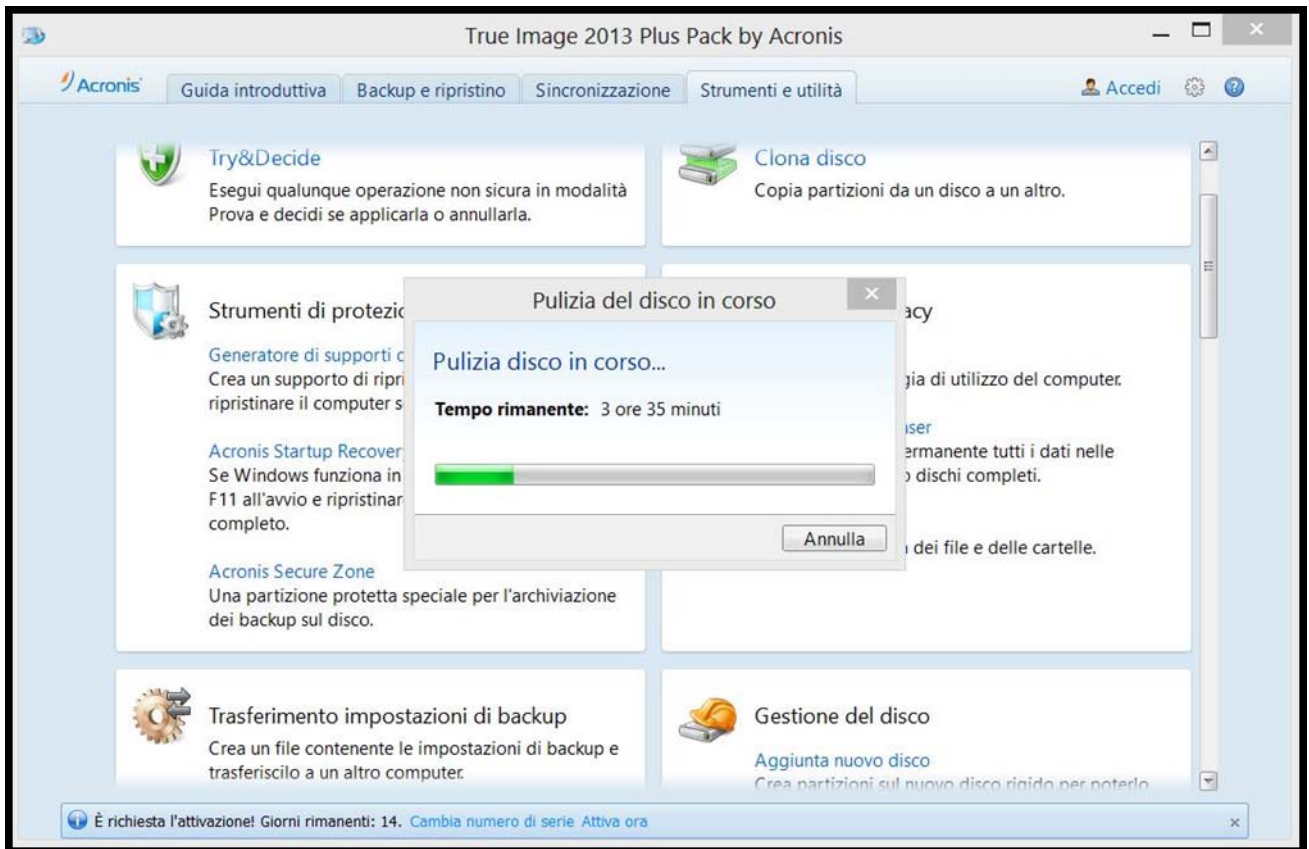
True Image 2013 Plus Pack by Acronis

Acronis
Guida introduttiva
Backup e ripristino
Sincronizzazione
Strumenti e utilità
Accedi

Try&Decide
Esegui qualunque operazione non sicura in modalità Prova e decidi se applicarla o annullarla.

Clona disco
Copia partizioni da un disco a un altro.

Strumenti di protezio

Generatore di supporti c
Crea un supporto di ripri
ripristinare il computer s

Acronis Startup Recover
Se Windows funziona in
F11 all'avvio e ripristinar
completo.

Acronis Secure Zone
Una partizione protetta speciale per l'archiviazione dei backup sul disco.

acy
gia di utilizzo del computer.
ser
ermanente tutti i dati nelle
dischi completi.
dei file e delle cartelle.

Pulizia del disco in corso
Pulizia disco in corso...
Tempo rimanente: 3 ore 35 minuti
Annulla

Trasferimento impostazioni di backup
Crea un file contenente le impostazioni di backup e trasferiscilo a un altro computer.

Gestione del disco
Aggiunta nuovo disco
Crea partizioni sul nuovo disco rigido per poterlo

È richiesta l'attivazione! Giorni rimanenti: 14. Cambia numero di serie Attiva ora